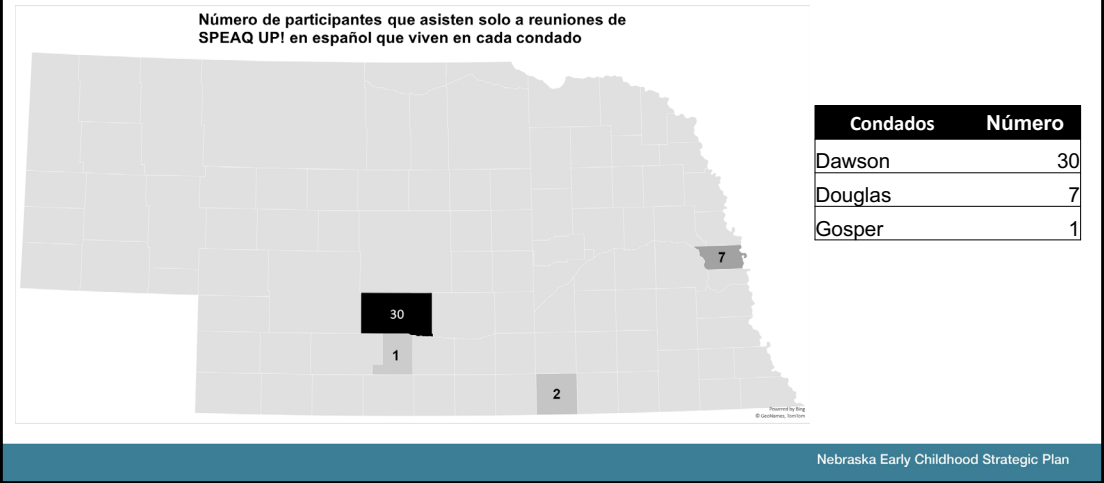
Número de participantes que asisten solo a reuniones de SPEAQ UP! en español que viven en cada condado

30

7

1

2

Powered by Bing
© GeoNames, TomTom

| Condados | Número |
|---|---|
| Dawson | 30 |
| Douglas | 7 |
| Gosper | 1 |

Nebraska Early Childhood Strategic Plan